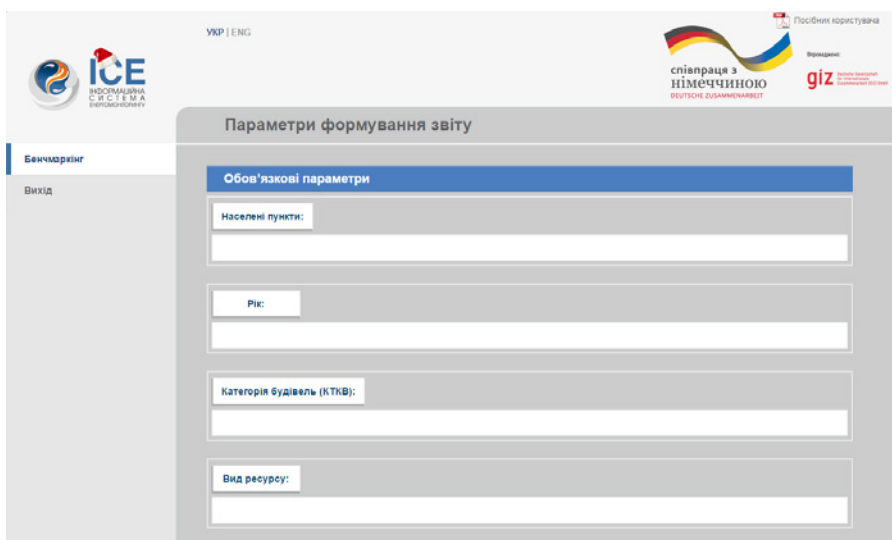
ICE
ІНФОРМАЦІЙНА СИСТЕМА ЕНЕРГОМОНІТОРИНГУ

УКР | ENG

Посібник користувача

співпраця з німеччиною
DEUTSCHE ZUSAMMENARBEIT

Впроваджено:
giz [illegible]

Бенчмаркінг
Вихід

Параметри формування звіту

Обов'язкові параметри

Населені пункти:

Рік:

Категорія будівель (КТКВ):

Вид ресурсу: